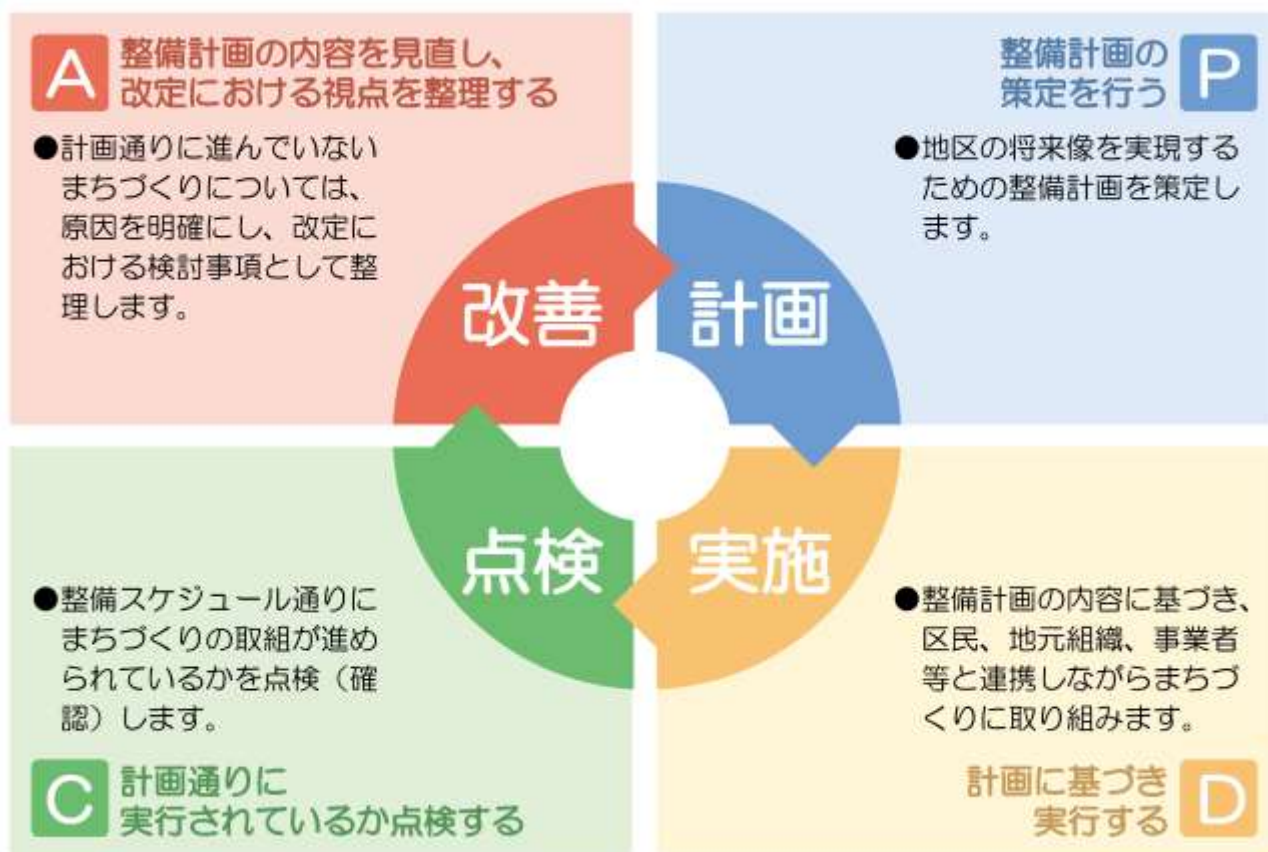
A 整備計画の内容を見直し、改定における視点を整理する

●計画通りに進んでいないまちづくりについては、原因を明確にし、改定における検討事項として整理します。

整備計画の策定を行う P

●地区の将来像を実現するための整備計画を策定します。

改善

計画

点検

実施

●整備スケジュール通りにまちづくりの取組が進められているかを点検（確認）します。

C 計画通りに実行されているか点検する

●整備計画の内容に基づき、区民、地元組織、事業者等と連携しながらまちづくりに取り組みます。

計画に基づき実行する D